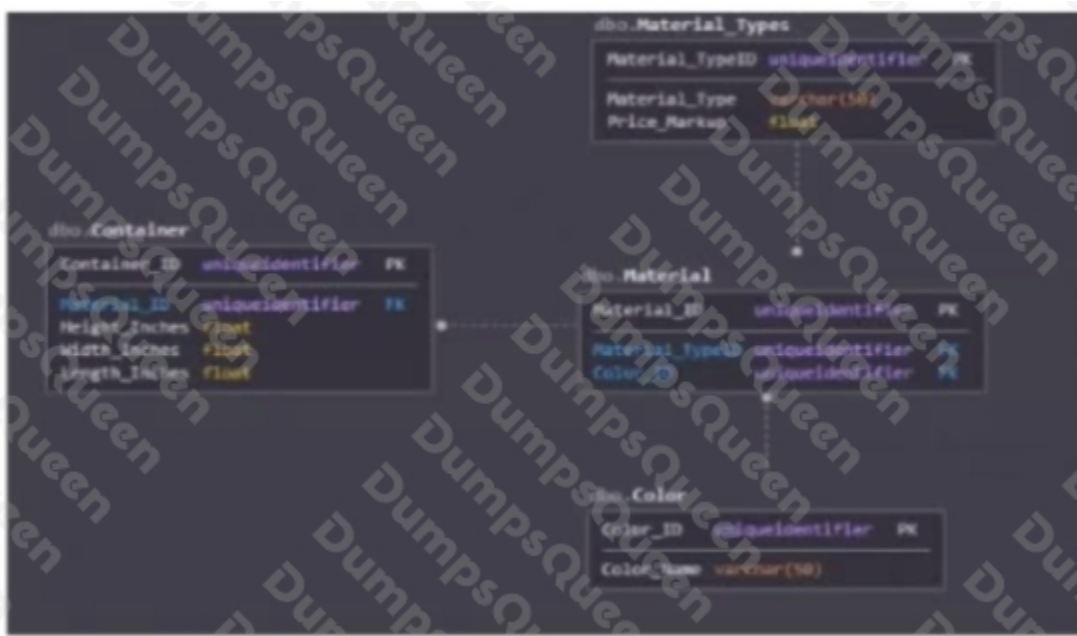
dbo.Material_Types
Material_TypeID uniqueidentifier PK
Material_Type varchar(50)
Price_Markup float

dbo.Container
Container_ID uniqueidentifier PK
Material_ID uniqueidentifier FK
Height_Inches float
Width_Inches float
Length_Inches float

dbo.Material
Material_ID uniqueidentifier PK
Material_TypeID uniqueidentifier FK
Color_ID uniqueidentifier FK

dbo.Color
Color_ID uniqueidentifier PK
Color_Name varchar(50)

DumpsQueen DumpsQueen DumpsQueen DumpsQueen DumpsQueen DumpsQueen DumpsQueen DumpsQueen DumpsQueen DumpsQueen DumpsQueen DumpsQueen